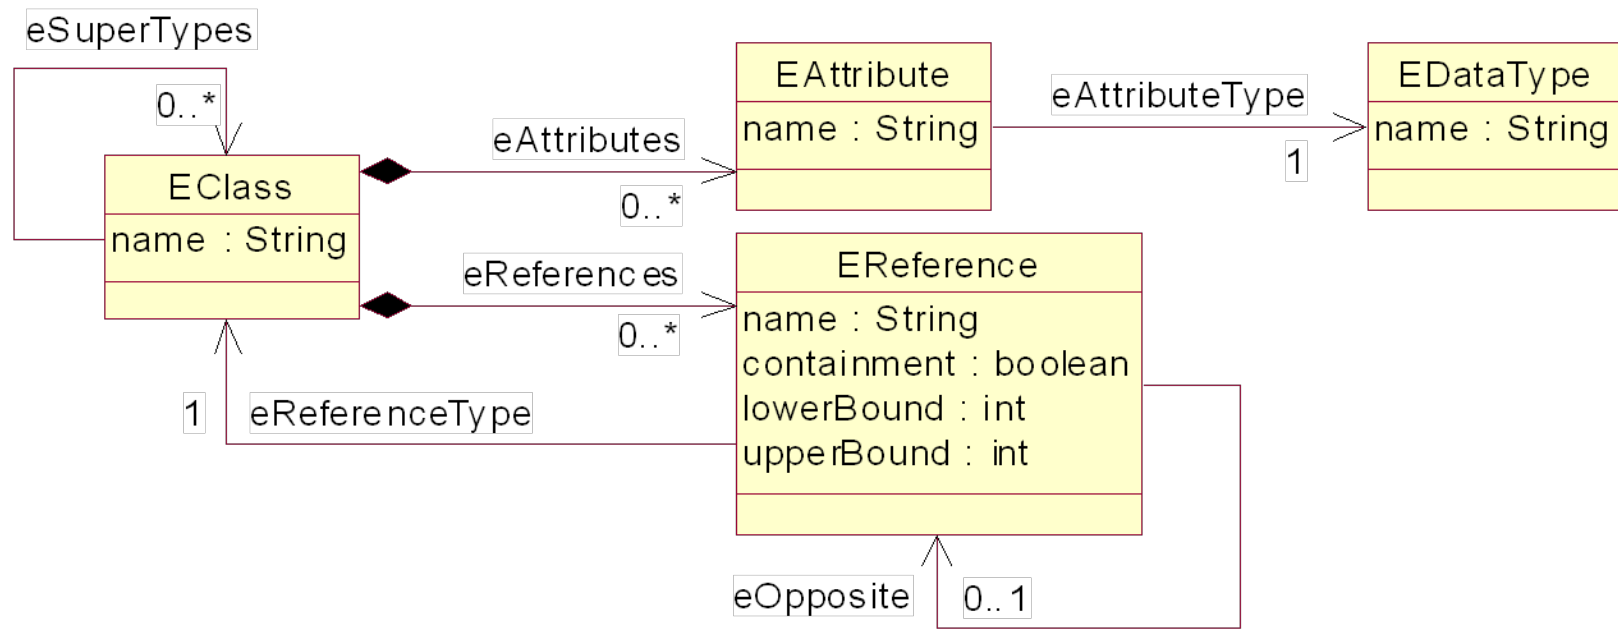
eSuperTypes

0..*

EClass
name : String

eAttributes

0..*

EAttribute
name : String

eAttributeType

1

EDataType
name : String

eReferences

0..*

EReference
name : String
containment : boolean
lowerBound : int
upperBound : int

1

eReferenceType

eOpposite

0..1